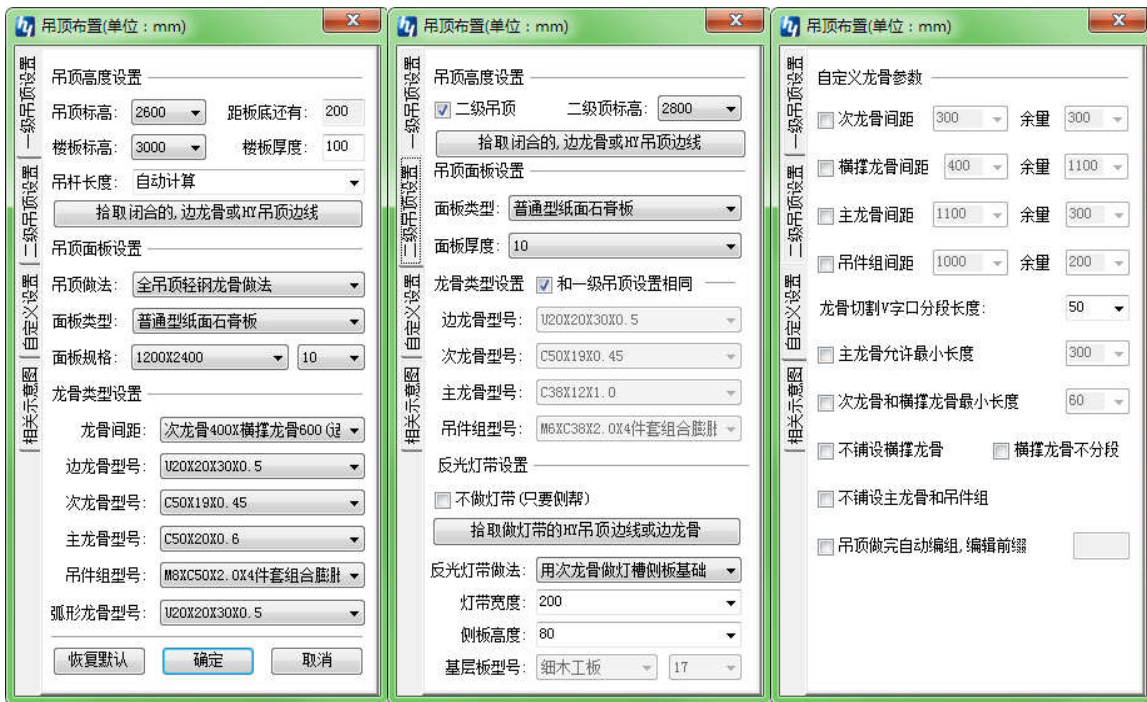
吊顶布置(单位：mm)

一级吊顶设置
二级吊顶设置
自定义设置
相关示意图

吊顶高度设置
吊顶标高: 2600 距板底还有: 200
楼板标高: 3000 楼板厚度: 100
吊杆长度: 自动计算
拾取闭合的,边龙骨或HY吊顶边线
吊顶面板设置
吊顶做法: 全吊顶轻钢龙骨做法
面板类型: 普通型纸面石膏板
面板规格: 1200X2400 10
龙骨类型设置
龙骨间距: 次龙骨400X横撑龙骨600 (起
边龙骨型号: U20X20X30X0.5
次龙骨型号: C50X19X0.45
主龙骨型号: C50X20X0.6
吊件组型号: M8XC50X2.0X4件套组合膨胀
弧形龙骨型号: U20X20X30X0.5
恢复默认 确定 取消

吊顶布置(单位：mm)

一级吊顶设置
二级吊顶设置
自定义设置
相关示意图

吊顶高度设置
二级吊顶 二级顶标高: 2800
拾取闭合的,边龙骨或HY吊顶边线
吊顶面板设置
面板类型: 普通型纸面石膏板
面板厚度: 10
龙骨类型设置 和一级吊顶设置相同
边龙骨型号: U20X20X30X0.5
次龙骨型号: C50X19X0.45
主龙骨型号: C38X12X1.0
吊件组型号: M6XC38X2.0X4件套组合膨胀
反光灯带设置
不做灯带(只要侧帮)
拾取做灯带的HY吊顶边线或边龙骨
反光灯带做法: 用次龙骨做灯槽侧板基础
灯带宽度: 200
侧板高度: 80
基层板型号: 细木工板 17

吊顶布置(单位：mm)

一级吊顶设置
二级吊顶设置
自定义设置
相关示意图

自定义龙骨参数
次龙骨间距 300 余量 300
横撑龙骨间距 400 余量 1100
主龙骨间距 1100 余量 300
吊件组间距 1000 余量 200
龙骨切割V字口分段长度: 50
主龙骨允许最小长度 300
次龙骨和横撑龙骨最小长度 60
不铺设横撑龙骨 横撑龙骨不分段
不铺设主龙骨和吊件组
吊顶做完自动编组,编辑前缀